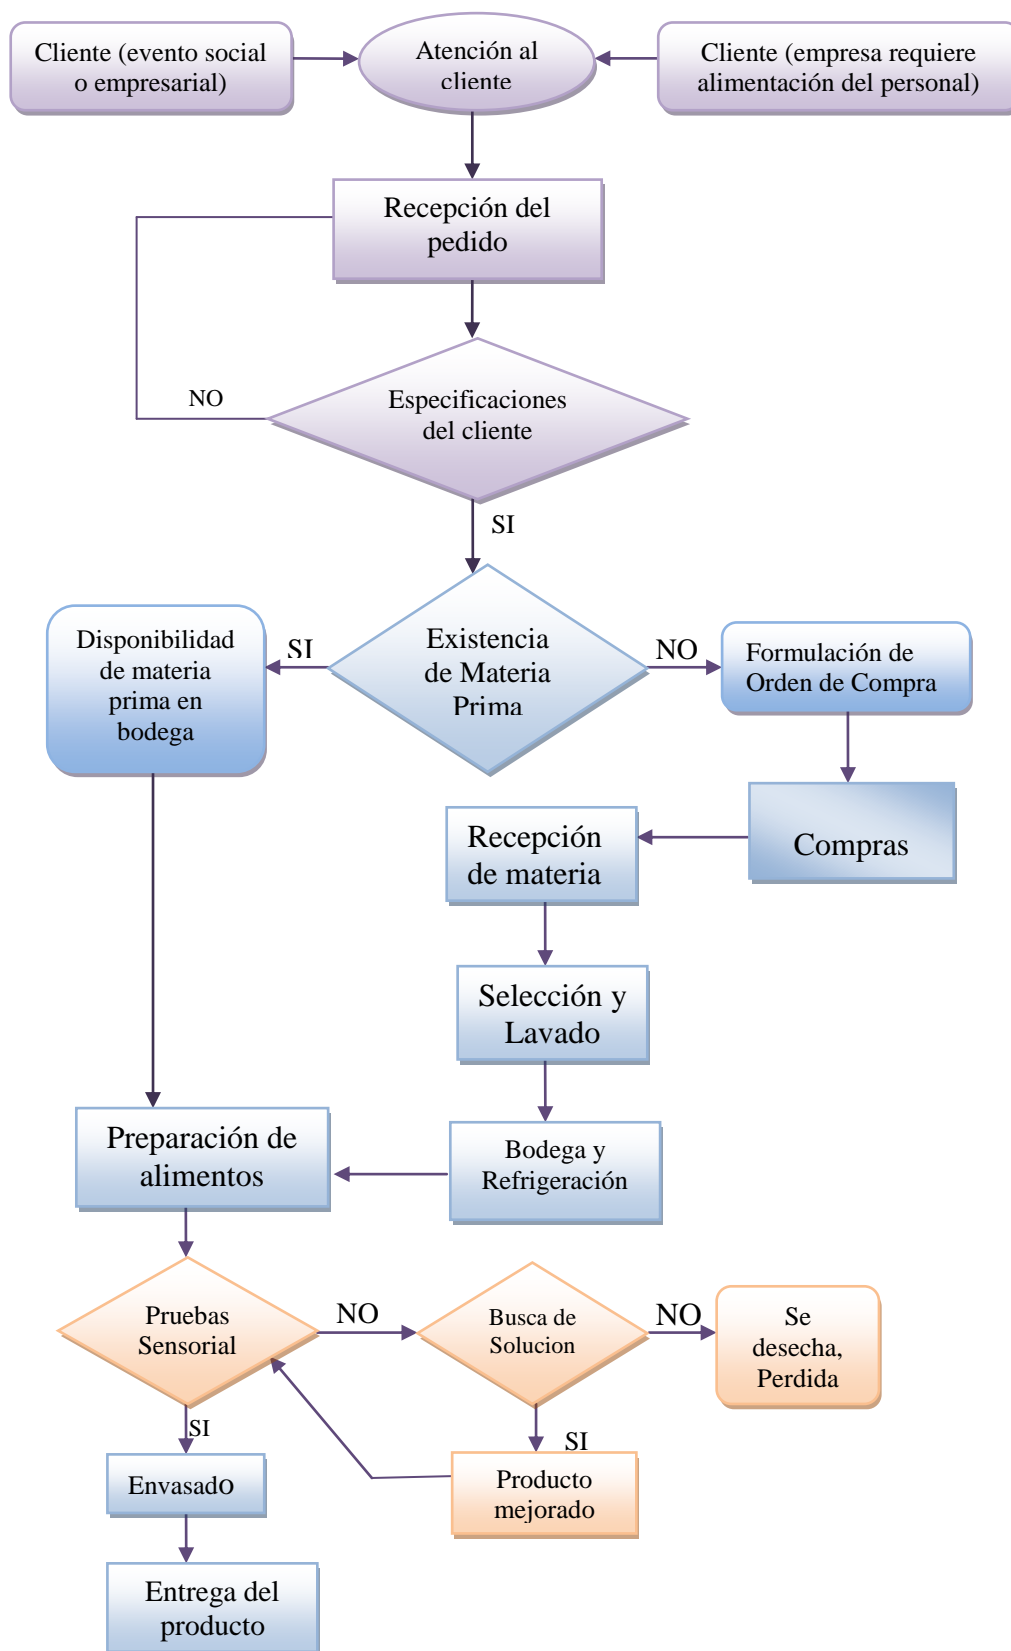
Cliente (evento social o empresarial)

Atención al cliente

Cliente (empresa requiere alimentación del personal)

Recepción del pedido

NO

Especificaciones del cliente

SI

Disponibilidad de materia prima en bodega

SI

Existencia de Materia Prima

NO

Formulación de Orden de Compra

Compras

Recepción de materia

Selección y Lavado

Preparación de alimentos

Bodega y Refrigeración

Pruebas Sensorial

NO

Busca de Solucion

NO

Se desecha, Perdida

SI

SI

Envasado

Producto mejorado

Entrega del producto